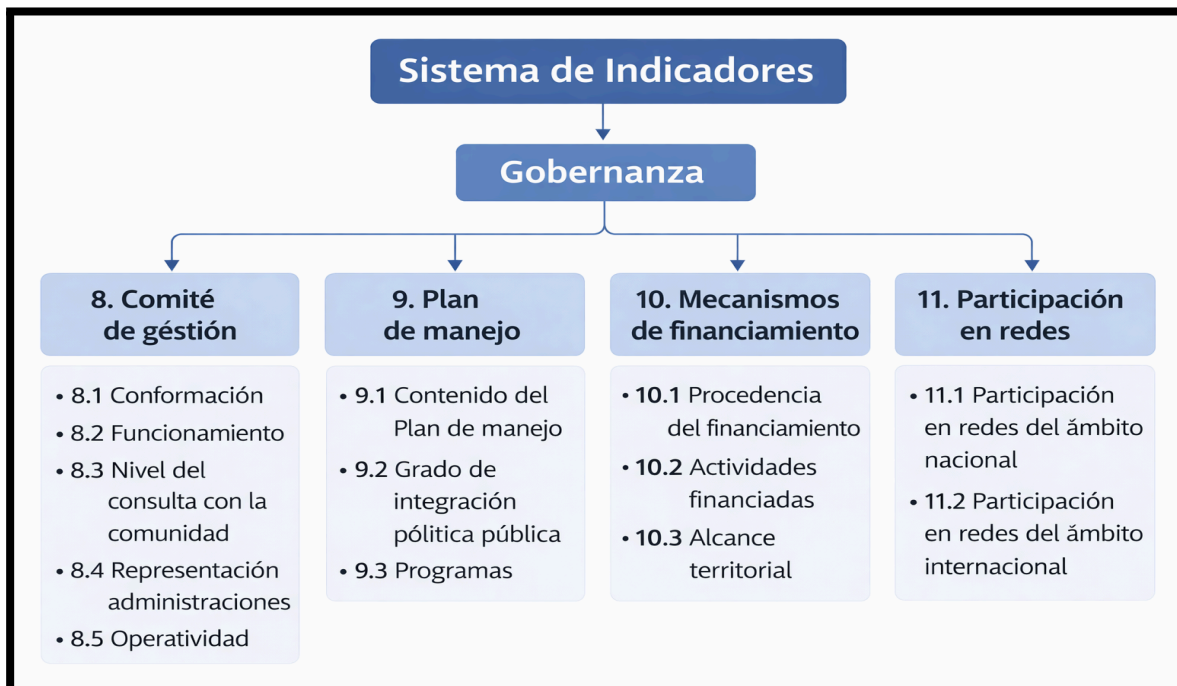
Sistema de Indicadores

Gobernanza

8. Comité de gestión

• 8.1 Conformación
• 8.2 Funcionamiento
• 8.3 Nivel del consulta con la comunidad
• 8.4 Representación administraciones
• 8.5 Operatividad

9. Plan de manejo

• 9.1 Contenido del Plan de manejo
• 9.2 Grado de integración política pública
• 9.3 Programas

10. Mecanismos de financiamiento

• 10.1 Procedencia del financiamiento
• 10.2 Actividades financiadas
• 10.3 Alcance territorial

11. Participación en redes

• 11.1 Participación en redes del ǎmbito nacional
• 11.2 Participación en redes del ǎmbito internacional